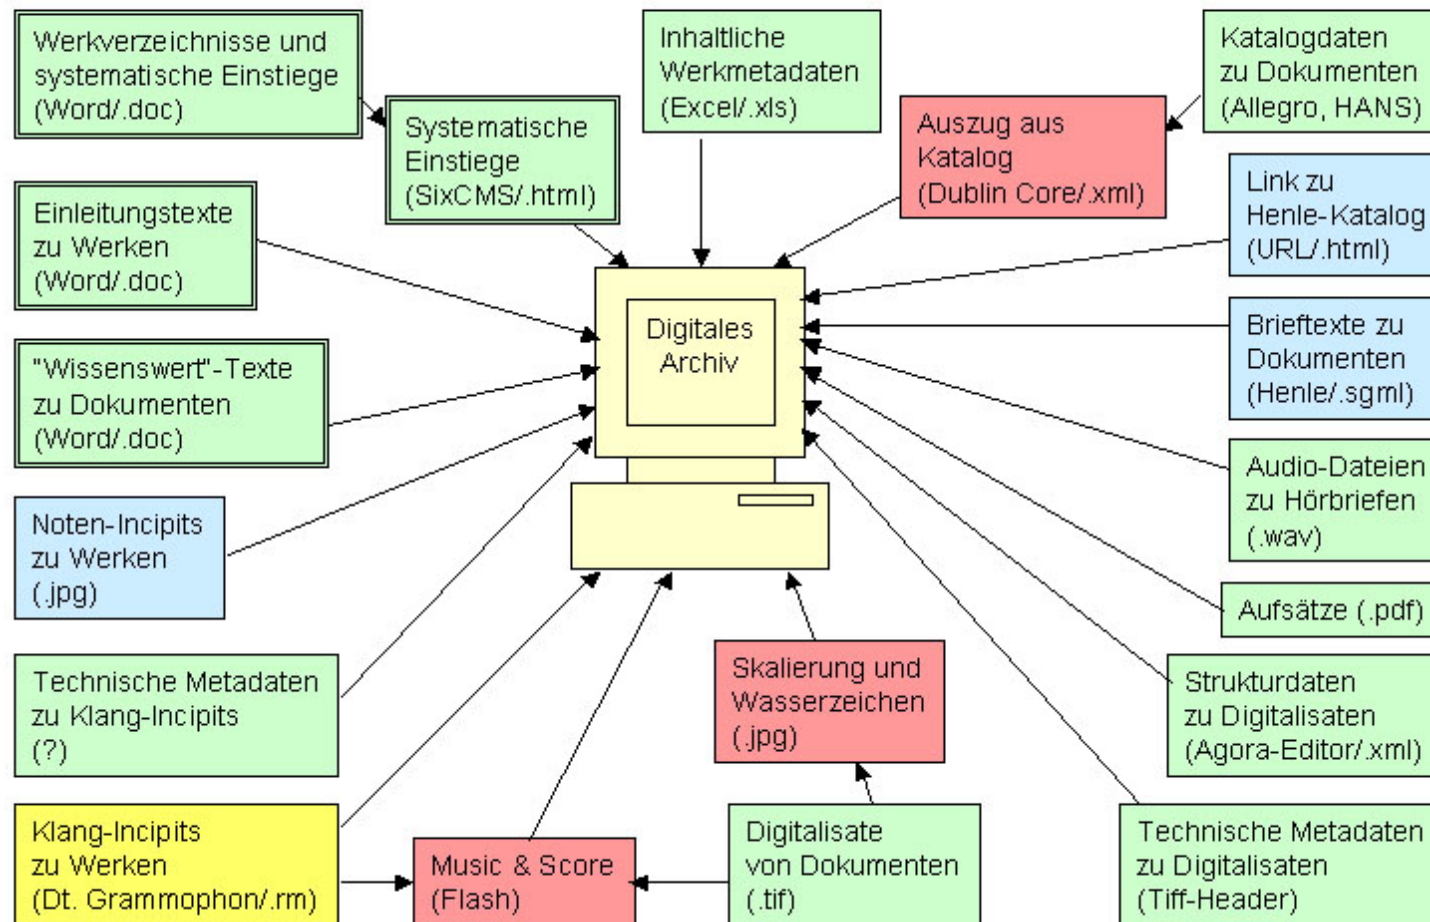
Werkverzeichnisse und systematische Einstiege (Word/.doc)

Systematische Einstiege (SixCMS/.html)

Inhaltliche Werkmetadaten (Excel/.xls)

Auszug aus Katalog (Dublin Core/.xml)

Katalogdaten zu Dokumenten (Allegro, HANS)

Einleitungstexte zu Werken (Word/.doc)

Link zu Henle-Katalog (URL/.html)

Digitales Archiv

"Wissenswert"-Texte zu Dokumenten (Word/.doc)

Brieftexte zu Dokumenten (Henle/.sgml)

Audio-Dateien zu Hörbriefen (.wav)

Noten-Incipits zu Werken (.jpg)

Aufsätze (.pdf)

Technische Metadaten zu Klang-Incipits (?)

Skalierung und Wasserzeichen (.jpg)

Strukturdaten zu Digitalisaten (Agora-Editor/.xml)

Klang-Incipits zu Werken (Dt. Grammophon/.rm)

Music & Score (Flash)

Digitalisate von Dokumenten (.tif)

Technische Metadaten zu Digitalisaten (Tiff-Header)